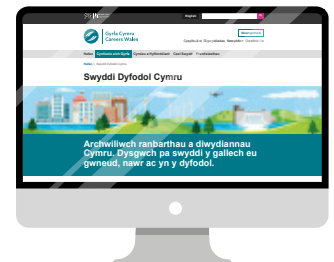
Gyrfa Cymru
Careers Wales

English

Hafan
Cynllunio eich Gyrfa
Cymorth a Hyfforddiant
Cael Swydd
Trosolwg

Hafan > Swyddi Dyfodol Cymru

Swyddi Dyfodol Cymru

Archwiliwch ranbarthau a diwydiannau Cymru. Dysgwch pa swyddi y gallech eu gwneud, nawr ac yn y dyfodol.